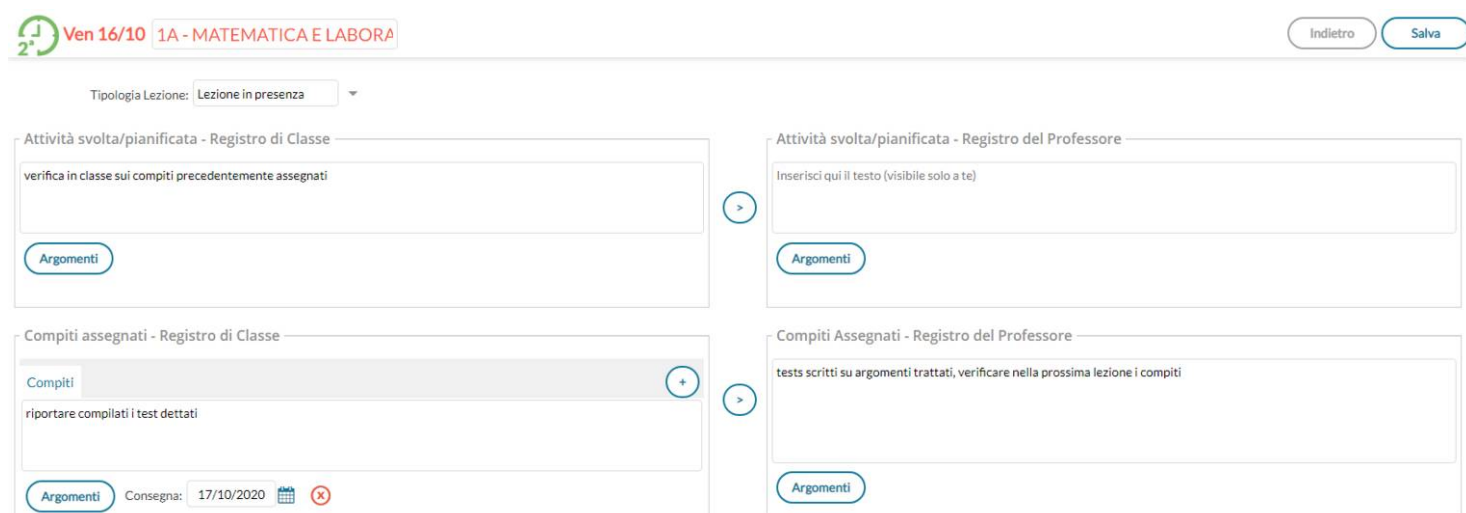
2ª Ven 16/10 1A - MATEMATICA E LABORA

Indietro Salva

Tipologia Lezione: Lezione in presenza

Attività svolta/pianificata - Registro di Classe

verifica in classe sui compiti precedentemente assegnati

Argomenti

>

Attività svolta/pianificata - Registro del Professore

Inserisci qui il testo (visibile solo a te)

Argomenti

Compiti assegnati - Registro di Classe

Compiti

+

riportare compilati i test dettati

Argomenti Consegna: 17/10/2020

>

Compiti Assegnati - Registro del Professore

tests scritti su argomenti trattati, verificare nella prossima lezione i compiti

Argomenti